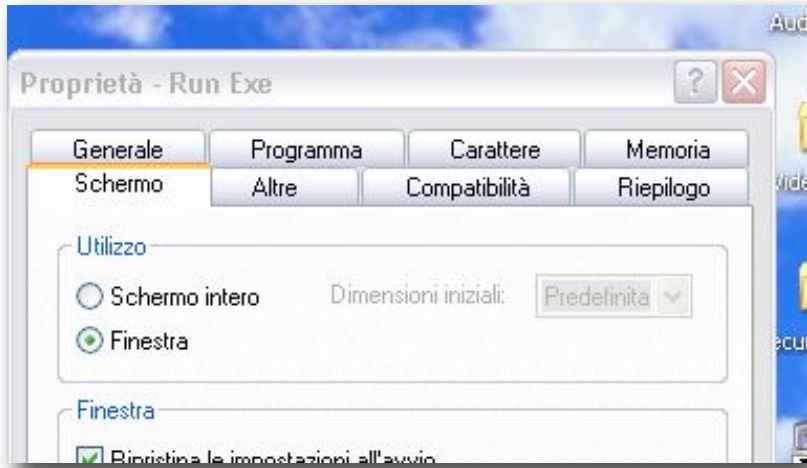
Aud

Proprietà - Run Exe

?

Generale
Programma
Carattere
Memoria
Schermo
Altre
Compatibilità
Riepilogo

Utilizzo

Schermo intero
Dimensioni iniziali:
Predefinita

Finestra

Finestra

Ripristina le impostazioni all'avvio

Vide

ecu